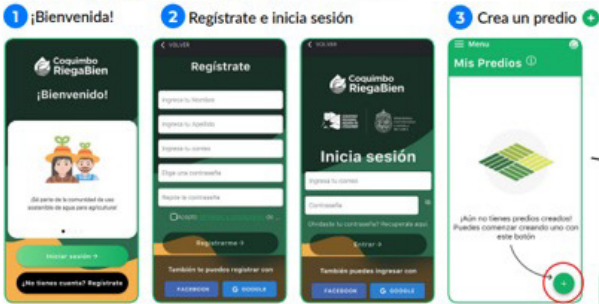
1 ¡Bienvenida!

Coquimbo RiegaBien

¡Bienvenido!

¡Sé parte de la comunidad de uso sostenible de agua para agricultura!

Iniciar sesión →

¿No tienes cuenta? Regístrate

2 Regístrate e inicia sesión

< VOLVER

Regístrate

Ingresa tu Nombre

Ingresa tu Apellido

Ingresa tu correo

Elige una contraseña

Repite la contraseña

Acepto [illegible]

Registrarme →

También te puedes registrar con

FACEBOOK

GOOGLE

< VOLVER

Coquimbo RiegaBien

Inicia sesión

Ingresa tu correo

Contraseña

Olvidaste tu contraseña? Recupérala aquí

Entrar →

También puedes ingresar con

FACEBOOK

GOOGLE

3 Crea un predio

Menu

Mis Predios

¡Aún no tienes predios creados! Puedes comenzar creando uno con este botón

+